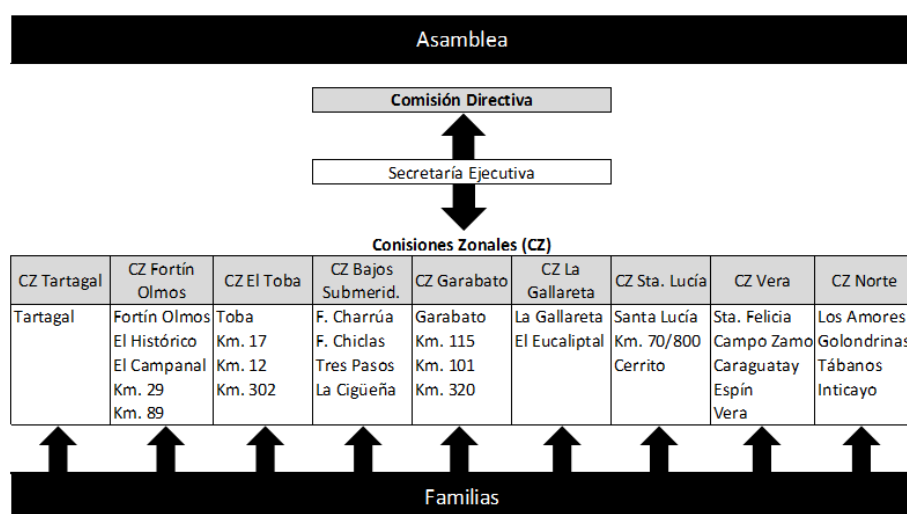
Asamblea

Comisión Directiva

Secretaría Ejecutiva

Conisiones Zonales (CZ)

| CZ Tartagal | CZ Fortín Olmos | CZ El Toba | CZ Bajos Submerid. | CZ Garabato | CZ La Gallareta | CZ Sta. Lucía | CZ Vera | CZ Norte |
|---|---|---|---|---|---|---|---|---|
| Tartagal | Fortín Olmos<br>El Histórico<br>El Campanal<br>Km. 29<br>Km. 89 | Toba<br>Km. 17<br>Km. 12<br>Km. 302 | F. Charrúa<br>F. Chiclas<br>Tres Pasos<br>La Cigüeña | Garabato<br>Km. 115<br>Km. 101<br>Km. 320 | La Gallareta<br>El Eucaliptal | Santa Lucía<br>Km. 70/800<br>Cerrito | Sta. Felicia<br>Campo Zamo<br>Caraguatay<br>Espín<br>Vera | Los Amores<br>Golondrinas<br>Tábanos<br>Inticayo |

Familias